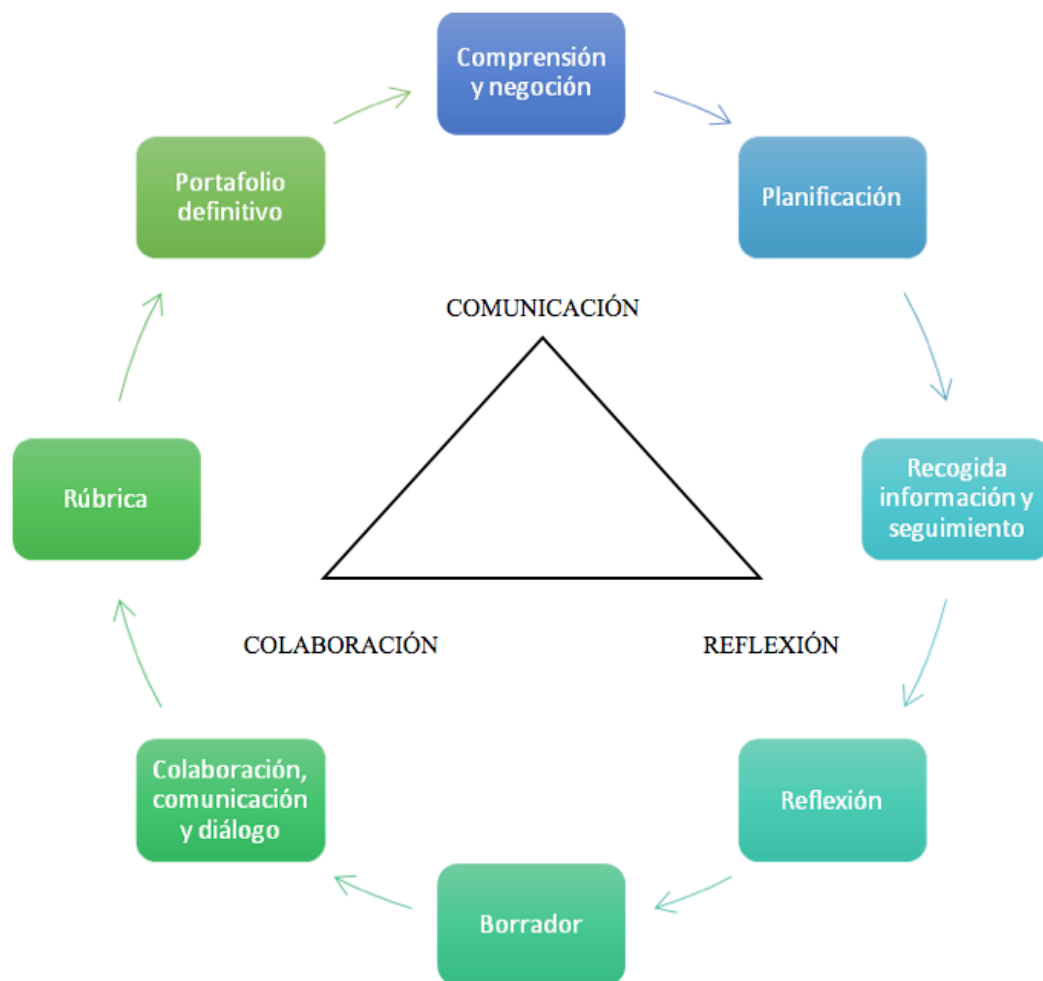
Comprensión y negoción

Planificación

Recogida información y seguimiento

Reflexión

Borrador

Colaboración, comunicación y diálogo

Rúbrica

Portafolio definitivo

COMUNICACIÓN

COLABORACIÓN

REFLEXIÓN